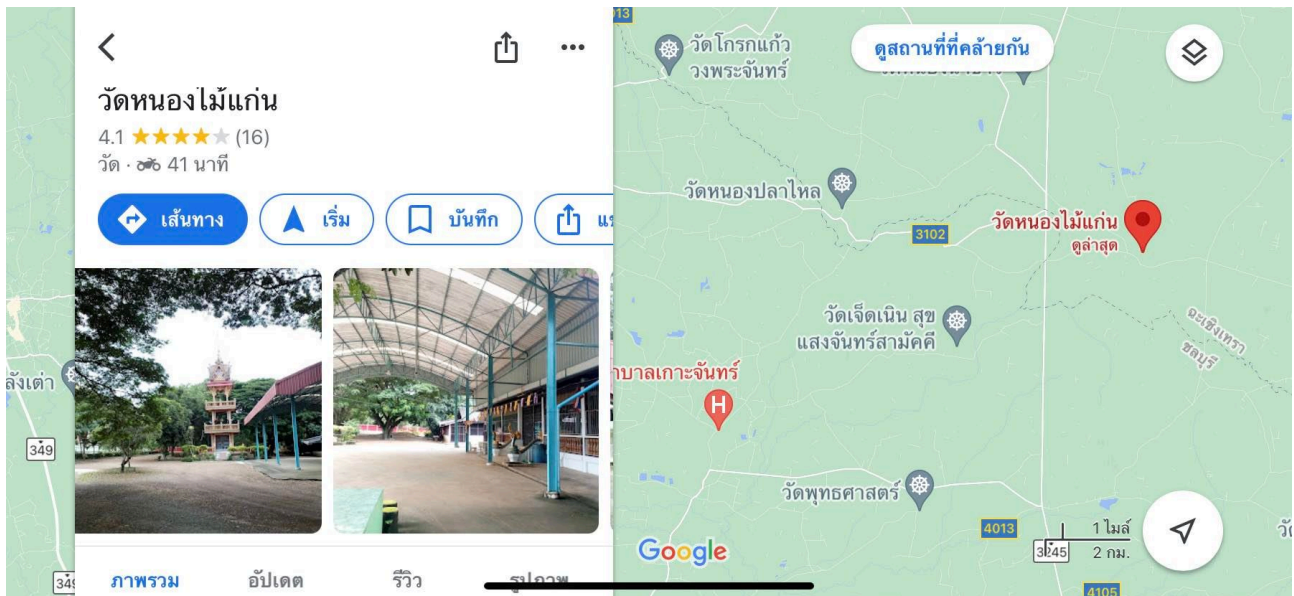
วัดหนองไม้แก่น
4.1 ★★★★★ (16)
วัด · 41 นาที

เส้นทาง
เริ่ม
บันทึก
แ

ภาพรวม
อัปเดต
รีวิว
รูปภาพ

13
วัดโกรกแก้ว วงพระจันทร์
ดูสถานที่ที่คล้ายกัน
วัดหนองปลาไหล
3102
วัดหนองไม้แก่น
ดูล่าสุด
วัดเจ็ดเนิน สุข แสงจันทร์สามัคคี
ฉะเชิงเทรา ชลบุรี
าบาลเกาะจันทร์
ลังเต่า
349
วัดพุทธศาสตร์
4013
1 ไมล์
2 กม.
3245
Google
349
4105
วั